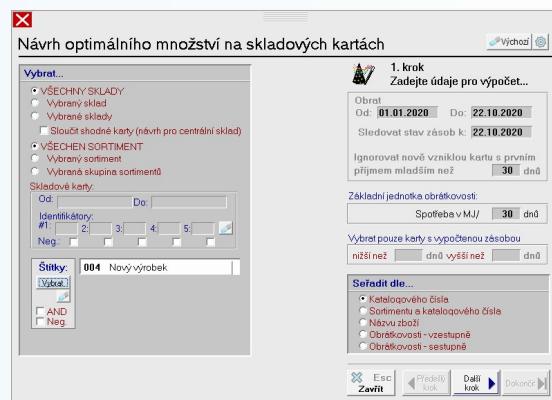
Návrh optimálního množství na skladových kartách

Výchozí

Vybrat...

VŠECHNY SKLADY
Vybraný sklad
Vybrané sklady
Sloučit shodné karty (návrh pro centrální sklad)

VŠECHEN SORTIMENT
Vybraný sortiment
Vybraná skupina sortimentů

Skladové karty:
Od: Do:
Identifikátory:
#1: 2: 3: 4: 5:
Neg.:

Štítky:
Vybrat
004 Nový výrobek
AND
Neg.

1. krok
Zadejte údaje pro výpočet...

Obrat
Od: 01.01.2020 Do: 22.10.2020
Sledovat stav zásob k: 22.10.2020

Ignorovat nově vzniklou kartu s prvním příjmem mladším než 30 dnů

Základní jednotka obrátkovosti:
Spotřeba v MJ/ 30 dnů

Vybrat pouze karty s vypočtenou zásobou
nižší než dnů vyšší než dnů

Seřadit dle...
Katalogového čísla
Sortimentu a katalogového čísla
Názvu zboží
Obrátkovosti - vzestupně
Obrátkovosti - sestupně

Esc
Zavřít
Předelý krok
Další krok
Dokončit